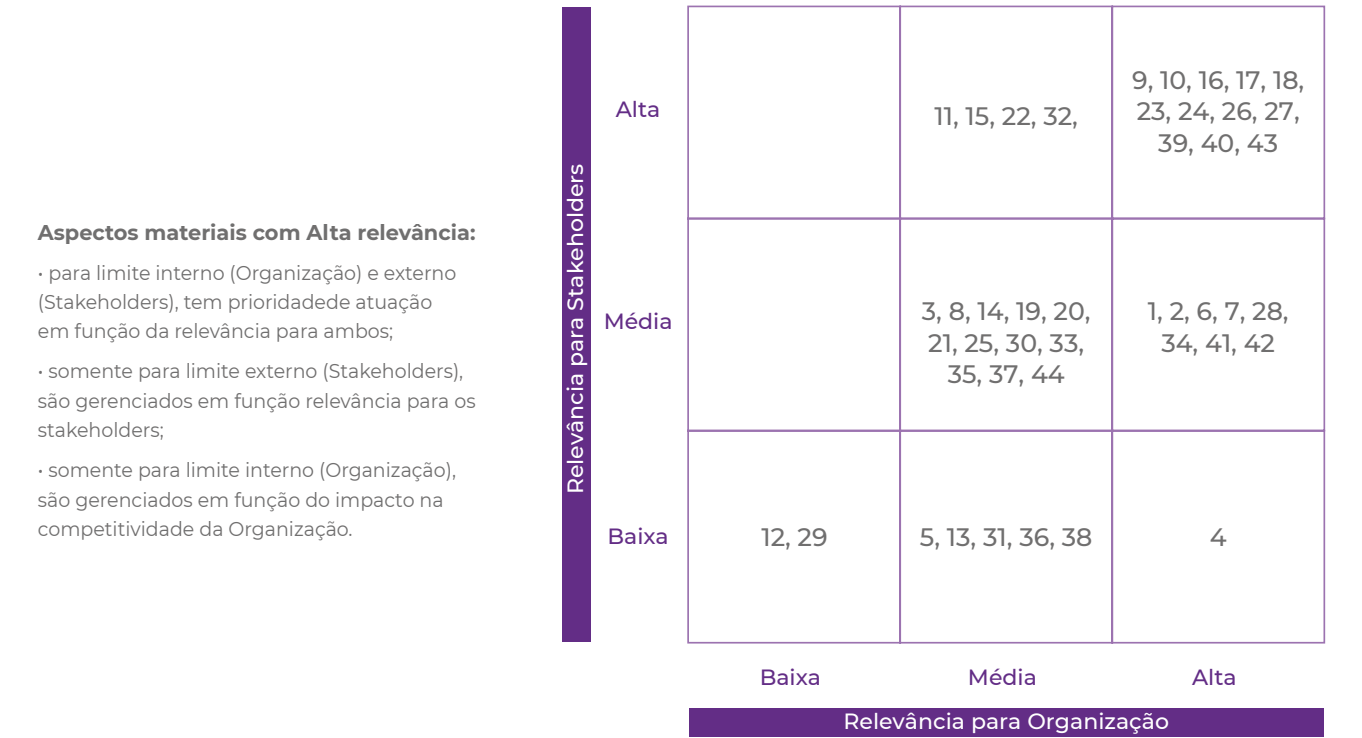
**Aspectos materiais com Alta relevância:**

• para limite interno (Organização) e externo (Stakeholders), tem prioridadede atuação em função da relevância para ambos;

• somente para limite externo (Stakeholders), são gerenciados em função relevância para os stakeholders;

• somente para limite interno (Organização), são gerenciados em função do impacto na competitividade da Organização.

Relevância para Stakeholders

| | | | |
|---|---|---|---|
| Alta | | 11, 15, 22, 32, | 9, 10, 16, 17, 18, 23, 24, 26, 27, 39, 40, 43 |
| Média | | 3, 8, 14, 19, 20, 21, 25, 30, 33, 35, 37, 44 | 1, 2, 6, 7, 28, 34, 41, 42 |
| Baixa | 12, 29 | 5, 13, 31, 36, 38 | 4 |
| | Baixa | Média | Alta |

Relevância para Organização